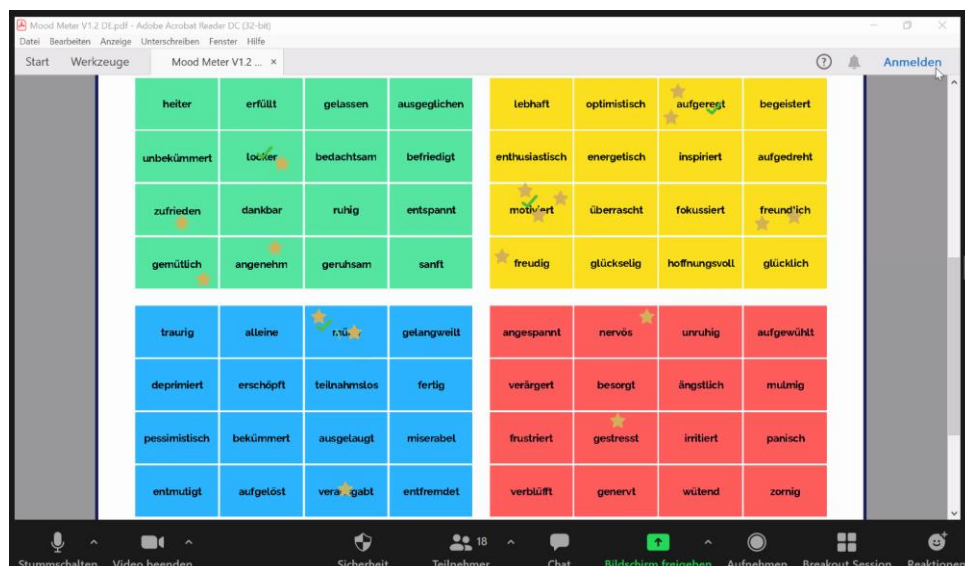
Mood Meter V1.2 DE.pdf - Adobe Acrobat Reader DC (32-bit)
Datei Bearbeiten Anzeige Unterschreiben Fenster Hilfe
Start Werkzeuge Mood Meter V1.2 ... ×
Anmelden

| heiter | erfüllt | gelassen | ausgeglichen |
|---|---|---|---|
| unbekümmert | locker | bedachtsam | befriedigt |
| zufrieden | dankbar | ruhig | entspannt |
| gemütlich | angenehm | geruhsam | sanft |

| lebhaft | optimistisch | aufgeregt | begeistert |
|---|---|---|---|
| enthusiastisch | energetisch | inspiriert | aufgedreht |
| motiviert | überrascht | fokussiert | freundlich |
| freudig | glückselig | hoffnungsvoll | glücklich |

| traurig | alleine | müde | gelangweilt |
|---|---|---|---|
| deprimiert | erschöpft | teilnahmslos | fertig |
| pessimistisch | bekümmert | ausgelaugt | miserabel |
| entmutigt | aufgelöst | verzagt | entfremdet |

| angespannt | nervös | unruhig | aufgewühlt |
|---|---|---|---|
| verärgert | besorgt | ängstlich | mulmig |
| frustriert | gestresst | irritiert | panisch |
| verblüfft | genervt | wütend | zornig |

Stummschalten Video beenden Sicherheit 18 Teilnehmer Chat Bildschirm freigeben Aufnehmen Breakout Session Reaktionen